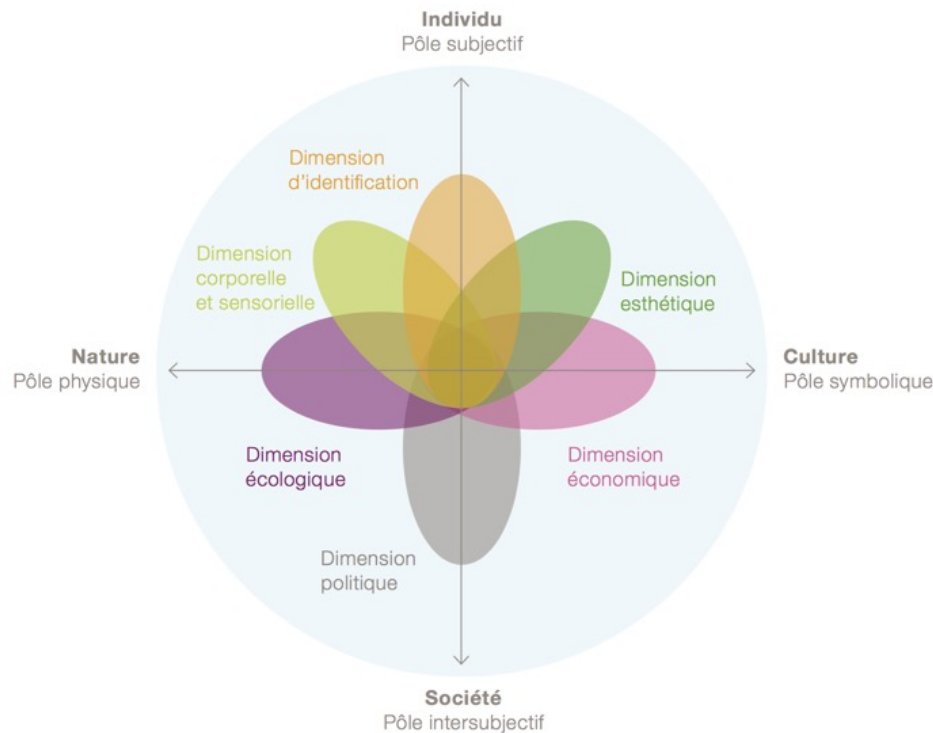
Individu
Pôle subjectif

Dimension d'identification

Dimension corporelle et sensorielle

Dimension esthétique

Nature
Pôle physique

Culture
Pôle symbolique

Dimension écologique

Dimension économique

Dimension politique

Société
Pôle intersubjectif